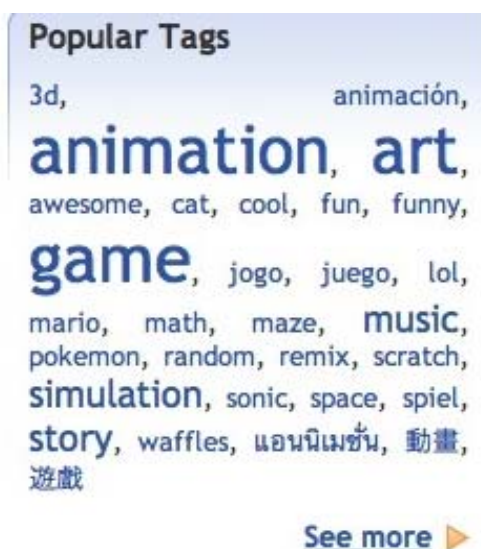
Popular Tags

3d, animación, animation, art, awesome, cat, cool, fun, funny, game, jogo, juego, lol, mario, math, maze, music, pokemon, random, remix, scratch, simulation, sonic, space, spiel, story, waffles, แอนนิเมชั่น, 動畫, 遊戲

See more